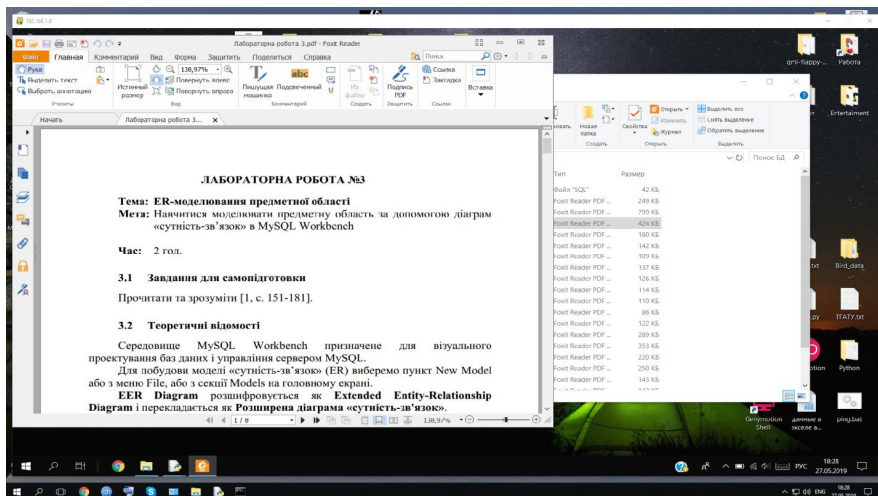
ЛАБОРАТОРНА РОБОТА №3

Тема: ER-моделювання предметної області
Мета: Навчитися моделювати предметну область за допомогою діаграм «сутність-зв'язок» в MySQL Workbench

Час: 2 год.

3.1 Завдання для самопідготовки

Прочитати та зрозуміти [1, с. 151-181].

3.2 Теоретичні відомості

Середовище MySQL Workbench призначене для візуального проектування баз даних і управління сервером MySQL.

Для побудови моделі «сутність-зв'язок» (ER) виберемо пункт New Model або з меню File, або з секції Models на головному екрані.

EER Diagram розшифровується як Extended Entity-Relationship Diagram і перекладається як Розширена діаграма «сутність-зв'язок».

Лабораторна робота 3.pdf - Foxit Reader
Файл Главная Комментарий Вид Форма Защитить Поделиться Справка
Поиск
Рука
Выделить текст
Выбрать аннотацию
Истинный размер
138,97%
Повернуть влево
Повернуть вправо
Пишущая машинка
Подсвеченный
Из файла
Подпись PDF
Ссылка
Закладка
Вставка
Утилиты
Вид
Комментарий
Создать
Защитить
Ссылки
Начать
Лабораторна робота 3...
1 / 8
138,97%

Открыть
Изменить
Журнал
Выделить все
Снять выделение
Обратить выделение
Новая папка
Свойства
Создать
Открыть
Выделить
Поиск: БД
Тип
Размер
Файл "SQL"
42 КБ
Foxit Reader PDF ...
249 КБ
799 КБ
424 КБ
180 КБ
142 КБ
109 КБ
137 КБ
126 КБ
114 КБ
110 КБ
86 КБ
122 КБ
289 КБ
353 КБ
220 КБ
250 КБ
143 КБ

Робота
Entertainment
Bird_data
ТТАТУ.txt
Python
ping.bat
данные в экселе в...
18:28
27.05.2019
РУС
ENG